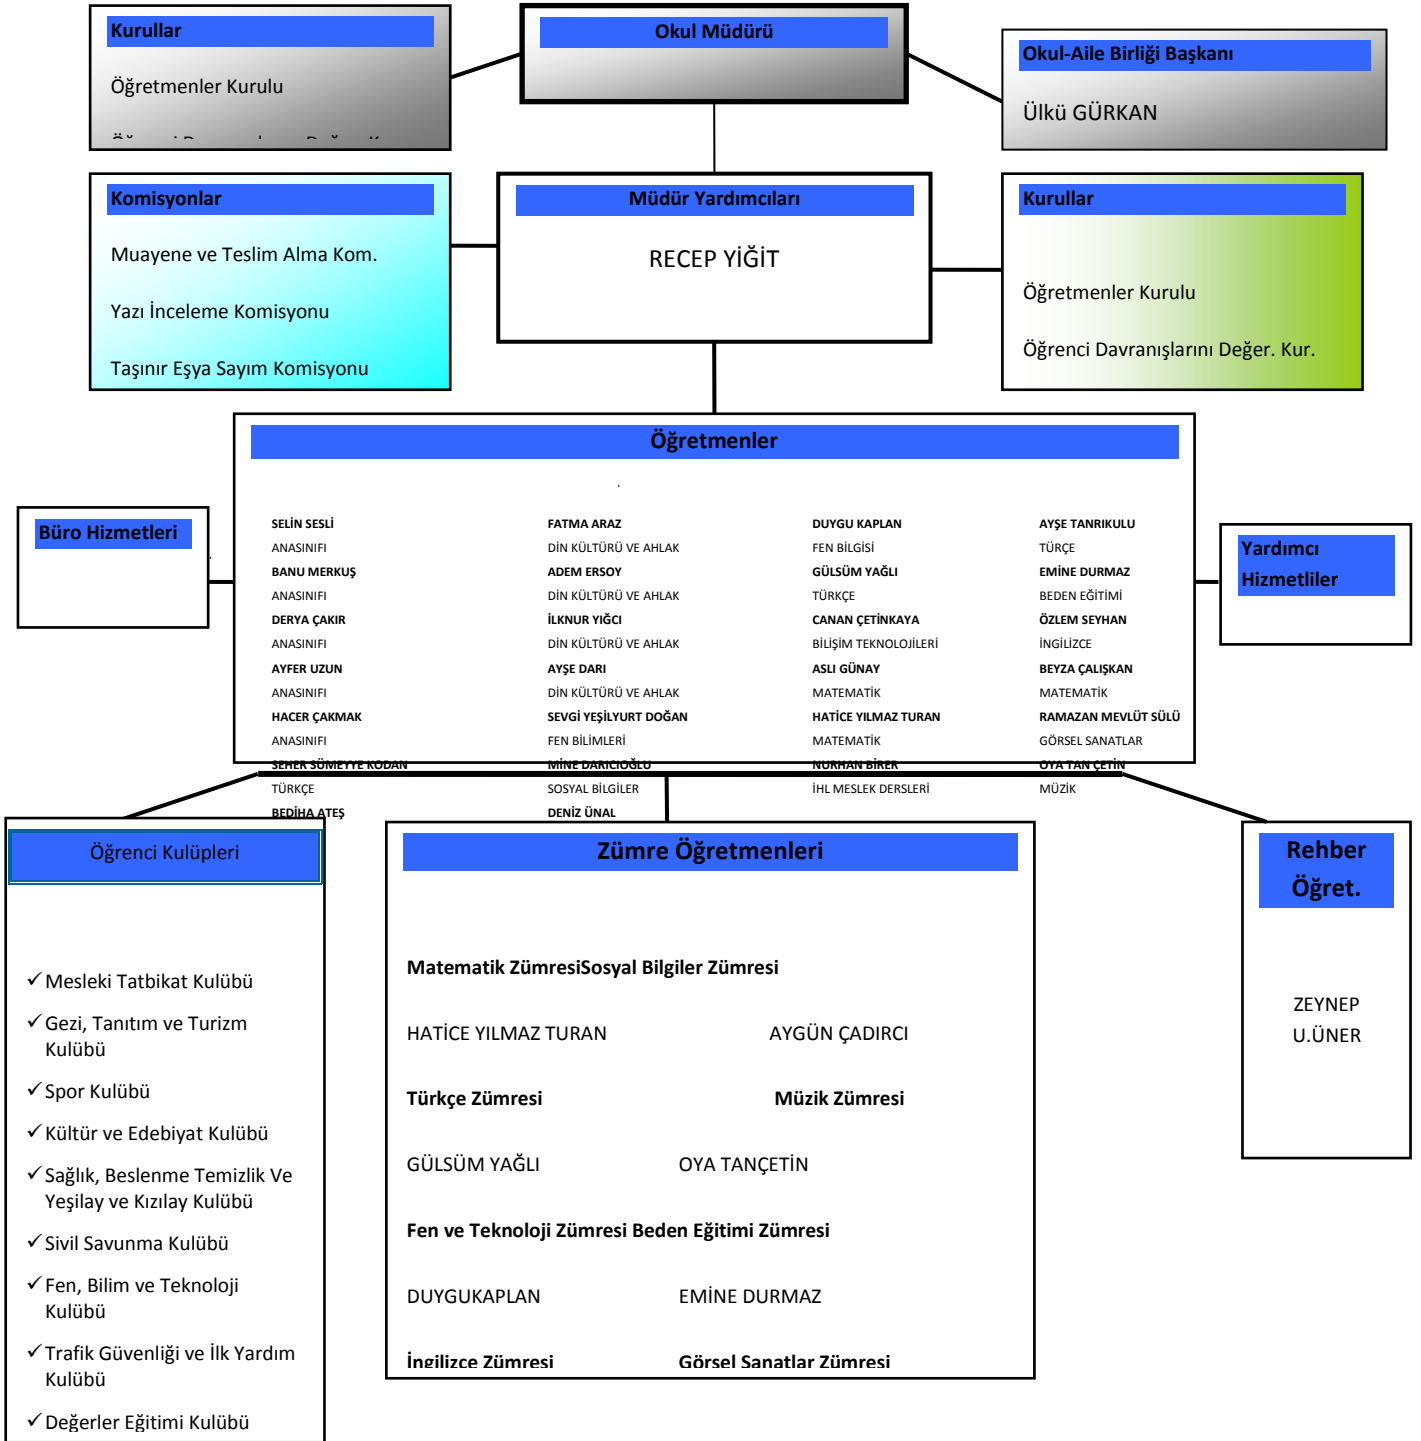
Kurullar

Öğretmenler Kurulu

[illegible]

Okul Müdürü

Okul-Aile Birliği Başkanı

Ülkü GÜRKAN

Komisyonlar

Muayene ve Teslim Alma Kom.

Yazı İnceleme Komisyonu

Taşınır Eşya Sayım Komisyonu

Müdür Yardımcıları

RECEP YİĞİT

Kurullar

Öğretmenler Kurulu

Öğrenci Davranışlarını Değer. Kur.

Öğretmenler

Büro Hizmetleri

SELİN SESLİ
ANASINIFI
BANU MERKUŞ
ANASINIFI
DERYA ÇAKIR
ANASINIFI
AYFER UZUN
ANASINIFI
HACER ÇAKMAK
ANASINIFI
SEHER SÜMEYYE KODAN
TÜRKÇE
BEDİHA ATEŞ

FATMA ARAZ
DİN KÜLTÜRÜ VE AHLAK
ADEM ERSOY
DİN KÜLTÜRÜ VE AHLAK
İLKNUR YIĞCI
DİN KÜLTÜRÜ VE AHLAK
AYŞE DARI
DİN KÜLTÜRÜ VE AHLAK
SEVGİ YEŞİLYURT DOĞAN
FEN BİLİMLERİ
MİNE DARICIOĞLU
SOSYAL BİLGİLER
DENİZ ÜNAL

DUYGU KAPLAN
FEN BİLGİSİ
GÜLSÜM YAĞLI
TÜRKÇE
CANAN ÇETİNKAYA
BİLİŞİM TEKNOLOJİLERİ
ASLI GÜNAY
MATEMATİK
HATİCE YILMAZ TURAN
MATEMATİK
NURHAN BİREK
İHL MESLEK DERSLERİ

AYŞE TANRIKULU
TÜRÇE
EMİNE DURMAZ
BEDEN EĞİTİMİ
ÖZLEM SEYHAN
İNGİLİZCE
BEYZA ÇALIŞKAN
MATEMATİK
RAMAZAN MEVLÜT SÜLÜ
GÖRSEL SANATLAR
OYA TAN ÇETİN
MÜZİK

Yardımcı Hizmetliler

Öğrenci Kulüpleri

✓Mesleki Tatbikat Kulübü
✓Gezi, Tanıtım ve Turizm Kulübü
✓Spor Kulübü
✓Kültür ve Edebiyat Kulübü
✓Sağlık, Beslenme Temizlik Ve Yeşilay ve Kızılay Kulübü
✓Sivil Savunma Kulübü
✓Fen, Bilim ve Teknoloji Kulübü
✓Trafik Güvenliği ve İlk Yardım Kulübü
✓Değerler Eğitimi Kulübü

Zümre Öğretmenleri

Matematik ZümresiSosyal Bilgiler Zümresi

HATİCE YILMAZ TURAN AYGÜN ÇADIRCI

Türkçe Zümresi Müzik Zümresi

GÜLSÜM YAĞLI OYA TANÇETİN

Fen ve Teknoloji Zümresi Beden Eğitimi Zümresi

DUYGUKAPLAN EMİNE DURMAZ

İngilizce Zümresi Görsel Sanatlar Zümresi

Rehber Öğret.

ZEYNEP U.ÜNER